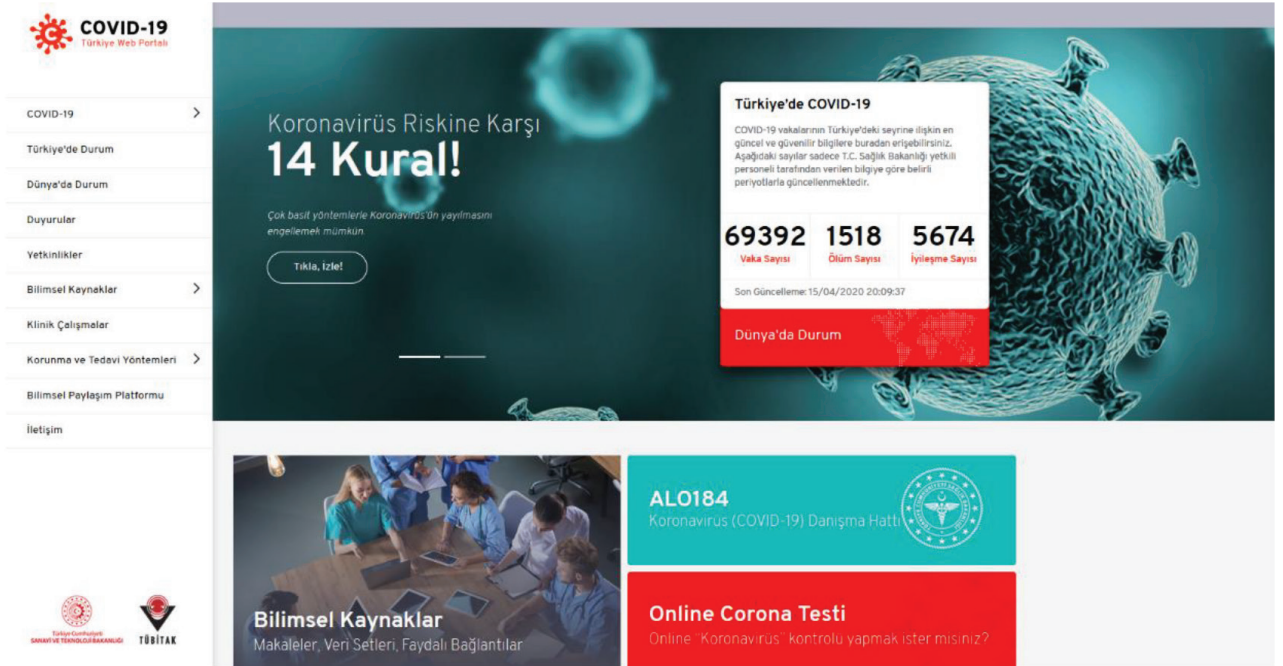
COVID-19
Türkiye Web Portalı

COVID-19
Türkiye'de Durum
Dünya'da Durum
Duyurular
Yetkinlikler
Bilimsel Kaynaklar
Klinik Çalışmalar
Korunma ve Tedavi Yöntemleri
Bilimsel Paylaşım Platformu
İletişim

Türkiye Cumhuriyeti SANAYİ VE TEKNOLOJİ BAKANLIĞI
TÜBİTAK

Koronavirüs Riskine Karşı
14 Kural!

Çok basit yöntemlerle Koronavirüs'ün yayılmasını engellemek mümkün.

Tıkla, İzle!

Türkiye'de COVID-19

COVID-19 vakalarının Türkiye'deki seyrine ilişkin en güncel ve güvenilir bilgilere buradan erişebilirsiniz. Aşağıdaki sayılar sadece T.C. Sağlık Bakanlığı yetkili personeli tarafından verilen bilgiye göre belirli periyotlarla güncellenmektedir.

| 69392 | 1518 | 5674 |
|---|---|---|
| Vaka Sayısı | Ölüm Sayısı | İyileşme Sayısı |

Son Güncelleme: 15/04/2020 20:09:37

Dünya'da Durum

Bilimsel Kaynaklar
Makaleler, Veri Setleri, Faydalı Bağlantılar

ALO184
Koronavirüs (COVID-19) Danışma Hattı

Online Corona Testi
Online "Koronavirüs" kontrolü yapmak ister misiniz?